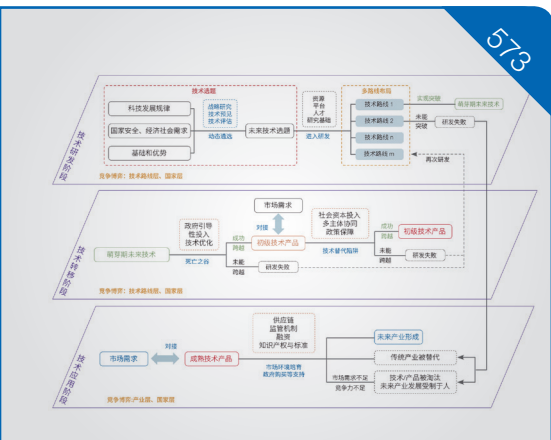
573

技术研发阶段

技术选题

科技发展规律

国家安全、经济社会需求

基础和优势

战略研究
技术预见
技术评估

动态遴选

未来技术选题

资源
平台
人才
研究基础

进入研发

多路线布局

技术路线1
技术路线2
技术路线n
技术路线m

实现突破

萌芽期未来技术

未能突破

研发失败

再次研发

竞争博弈：技术路线间、国家间

技术转移阶段

市场需求

对接

政府引导
性投入
技术优化

成功跨越

初级技术产品

社会资本投入
多主体协同
政策保障

技术替代陷阱

成功跨越

初级技术产品

萌芽期未来技术

死亡之谷

未能跨越

研发失败

未能跨越

研发失败

竞争博弈：技术路线间、国家间

技术应用阶段

供应链
监管机制
融资
知识产权与标准

市场需求

对接

成熟技术产品

市场环境培育
政府购买等支持

未来产业形成

传统产业被替代

市场需求不足
竞争力不足

技术/产品被淘汰
未来产业发展受制于人

竞争博弈：产业间、国家间